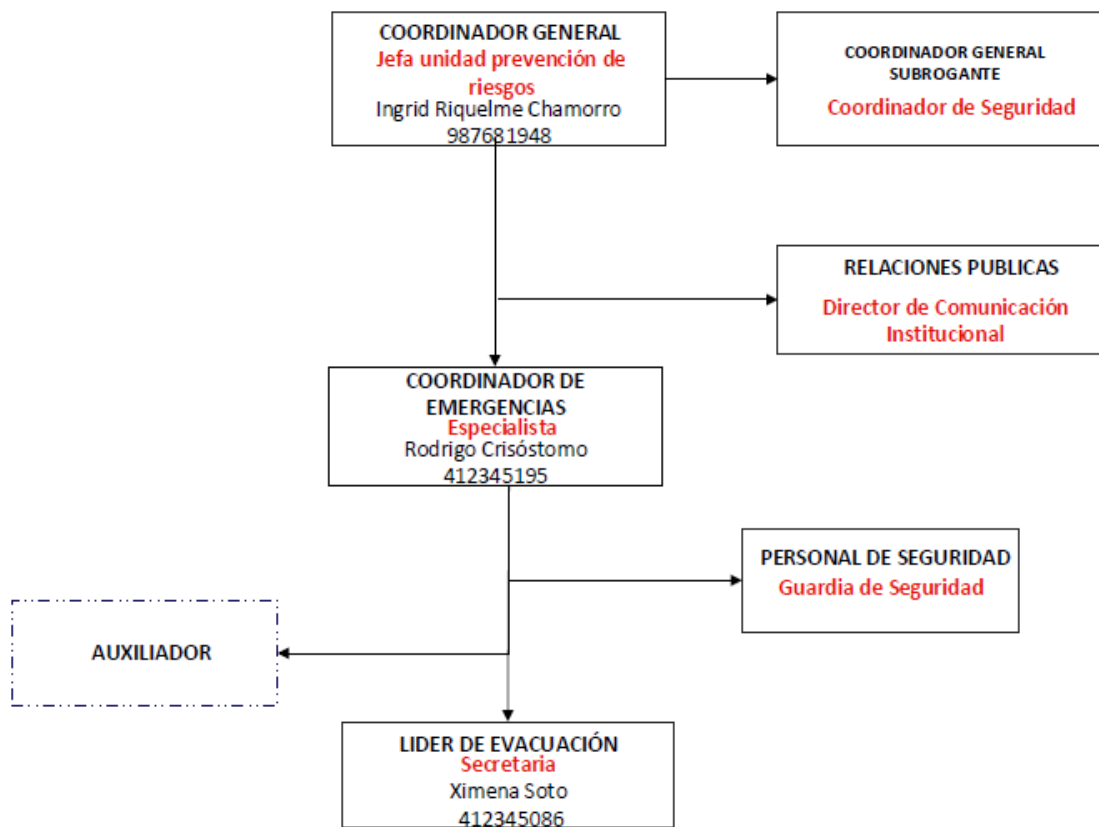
COORDINADOR GENERAL
Jefa unidad prevención de riesgos
Ingrid Riquelme Chamorro
987681948

COORDINADOR GENERAL SUBROGANTE
Coordinador de Seguridad

RELACIONES PUBLICAS
Director de Comunicación Institucional

COORDINADOR DE EMERGENCIAS
Especialista
Rodrigo Crisóstomo
412345195

PERSONAL DE SEGURIDAD
Guardia de Seguridad

AUXILIADOR

LIDER DE EVACUACIÓN
Secretaria
Ximena Soto
412345086